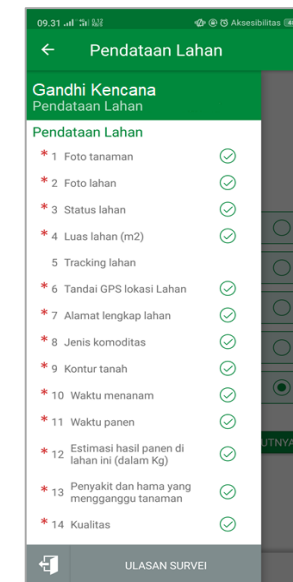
09.31 Aksesibilitas

Pendataan Lahan

Gandhi Kencana
Pendataan Lahan

Pendataan Lahan

* 1 Foto tanaman
* 2 Foto lahan
* 3 Status lahan
* 4 Luas lahan (m2)
5 Tracking lahan
* 6 Tandai GPS lokasi Lahan
* 7 Alamat lengkap lahan
* 8 Jenis komoditas
* 9 Kontur tanah
* 10 Waktu menanam
* 11 Waktu panen
* 12 Estimasi hasil panen di lahan ini (dalam Kg)
* 13 Penyakit dan hama yang mengganggu tanaman
* 14 Kualitas

ULASAN SURVEI

UTNYA